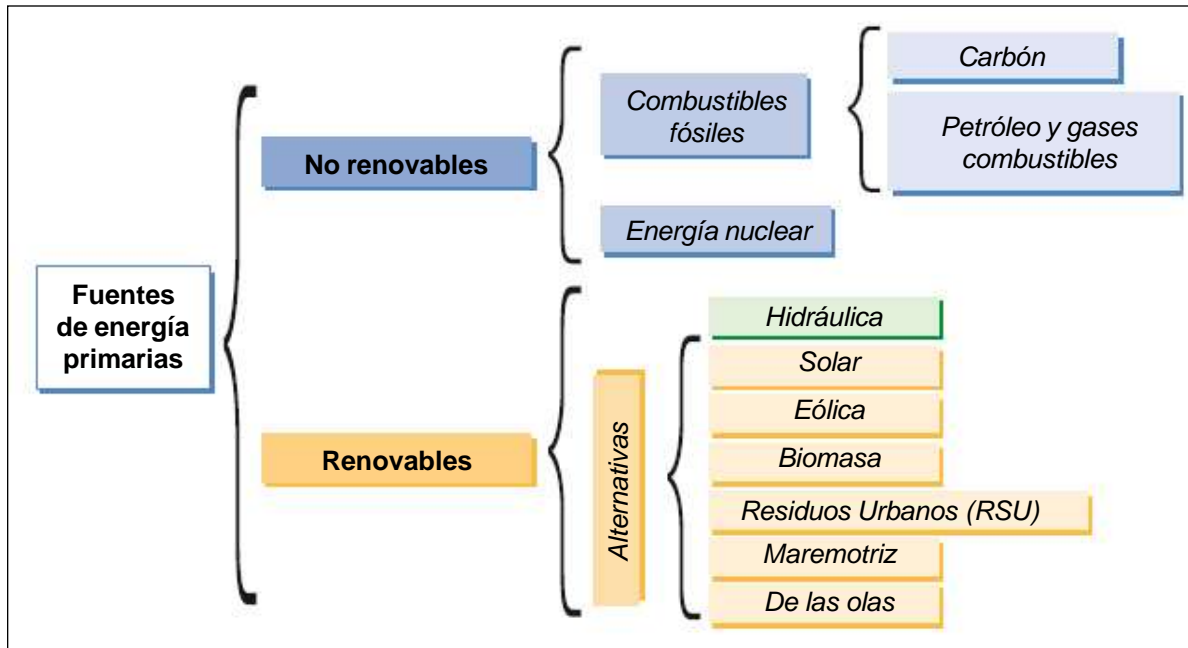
Fuentes de energía primarias

No renovables

Combustibles fósiles

Carbón

Petróleo y gases combustibles

Energía nuclear

Renovables

Hidráulica

Alternativas

Solar

Eólica

Biomasa

Residuos Urbanos (RSU)

Maremotriz

De las olas